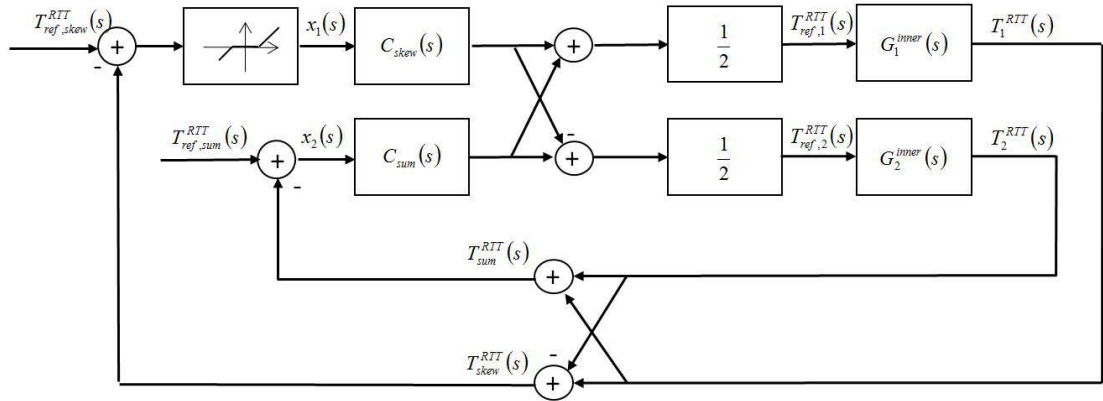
$T_{ref,skew}^{RTT}(s)$

+

-

$x_1(s)$

$C_{skew}(s)$

+

$\frac{1}{2}$

$T_{ref,1}^{RTT}(s)$

$G_1^{inner}(s)$

$T_1^{RTT}(s)$

$T_{ref,sum}^{RTT}(s)$

+

-

$x_2(s)$

$C_{sum}(s)$

-

+

$\frac{1}{2}$

$T_{ref,2}^{RTT}(s)$

$G_2^{inner}(s)$

$T_2^{RTT}(s)$

$T_{sum}^{RTT}(s)$

+

$T_{skew}^{RTT}(s)$

-

+